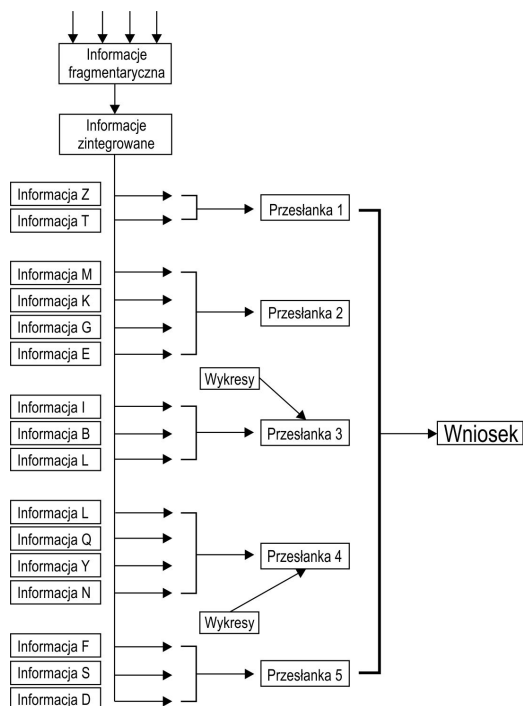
Informacje fragmentaryczna

Informacje zintegrowane

Informacja Z
Informacja T

Przesłanka 1

Informacja M
Informacja K
Informacja G
Informacja E

Przesłanka 2

Wykresy

Informacja I
Informacja B
Informacja L

Przesłanka 3

Wniosek

Informacja L
Informacja Q
Informacja Y
Informacja N

Przesłanka 4

Wykresy

Informacja F
Informacja S
Informacja D

Przesłanka 5